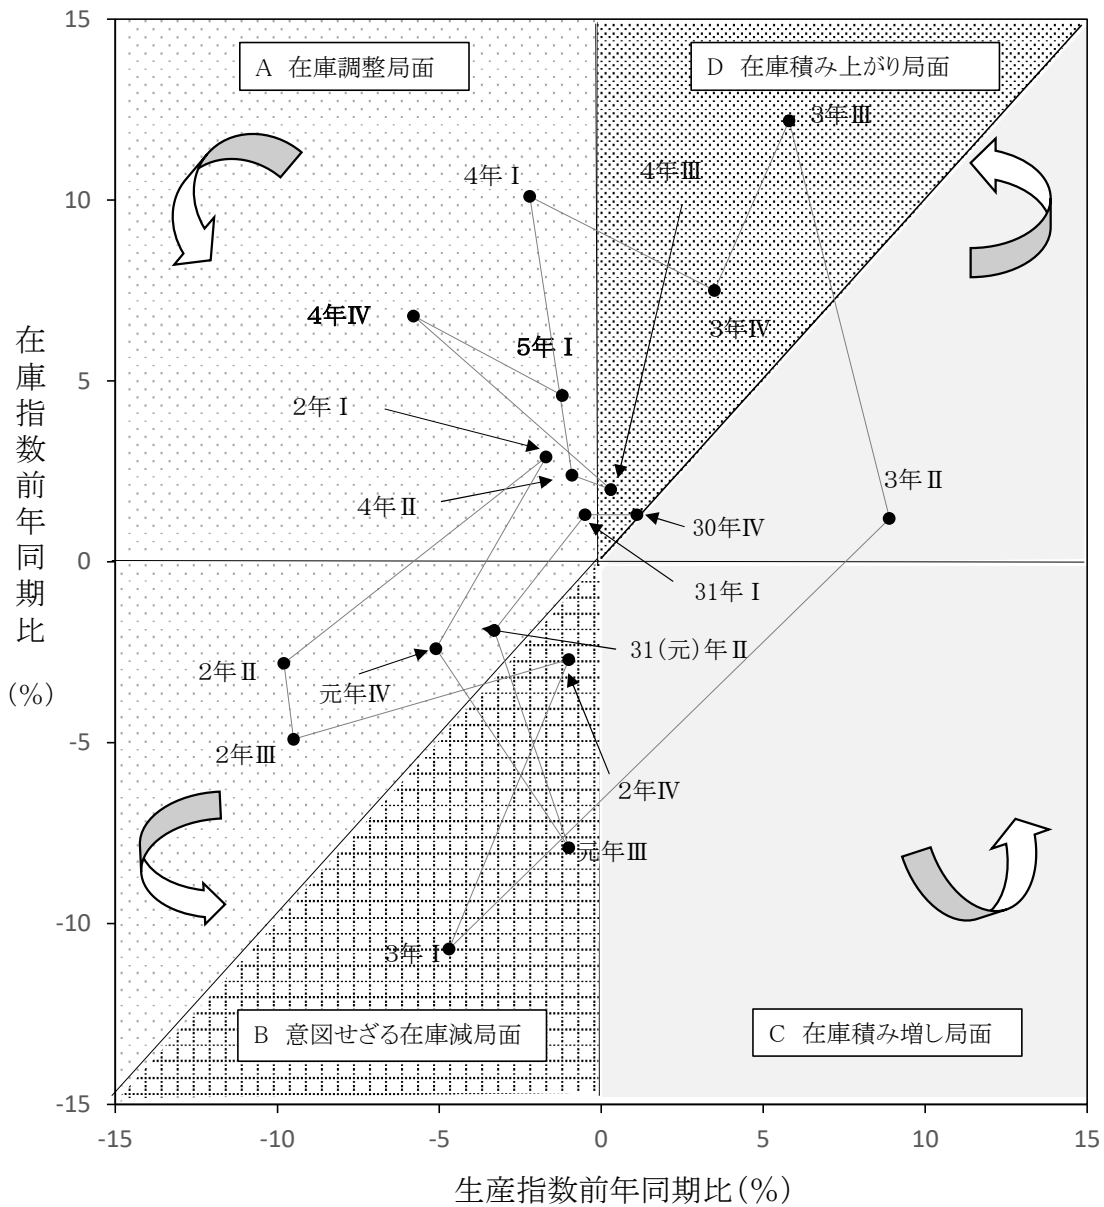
15
10
5
0
-5
-10
-15

在庫指数前年同期比

(%)

A 在庫調整局面

D 在庫積み上がり局面

3年Ⅲ

4年Ⅰ

4年Ⅲ

3年Ⅳ

4年Ⅳ

5年Ⅰ

2年Ⅰ

4年Ⅱ

3年Ⅱ

30年Ⅳ

31年Ⅰ

31(元)年Ⅱ

2年Ⅱ

元年Ⅳ

2年Ⅲ

2年Ⅳ

元年Ⅲ

3年Ⅰ

B 意図せざる在庫減局面

C 在庫積み増し局面

-15 -10 -5 0 5 10 15

生産指数前年同期比(%)